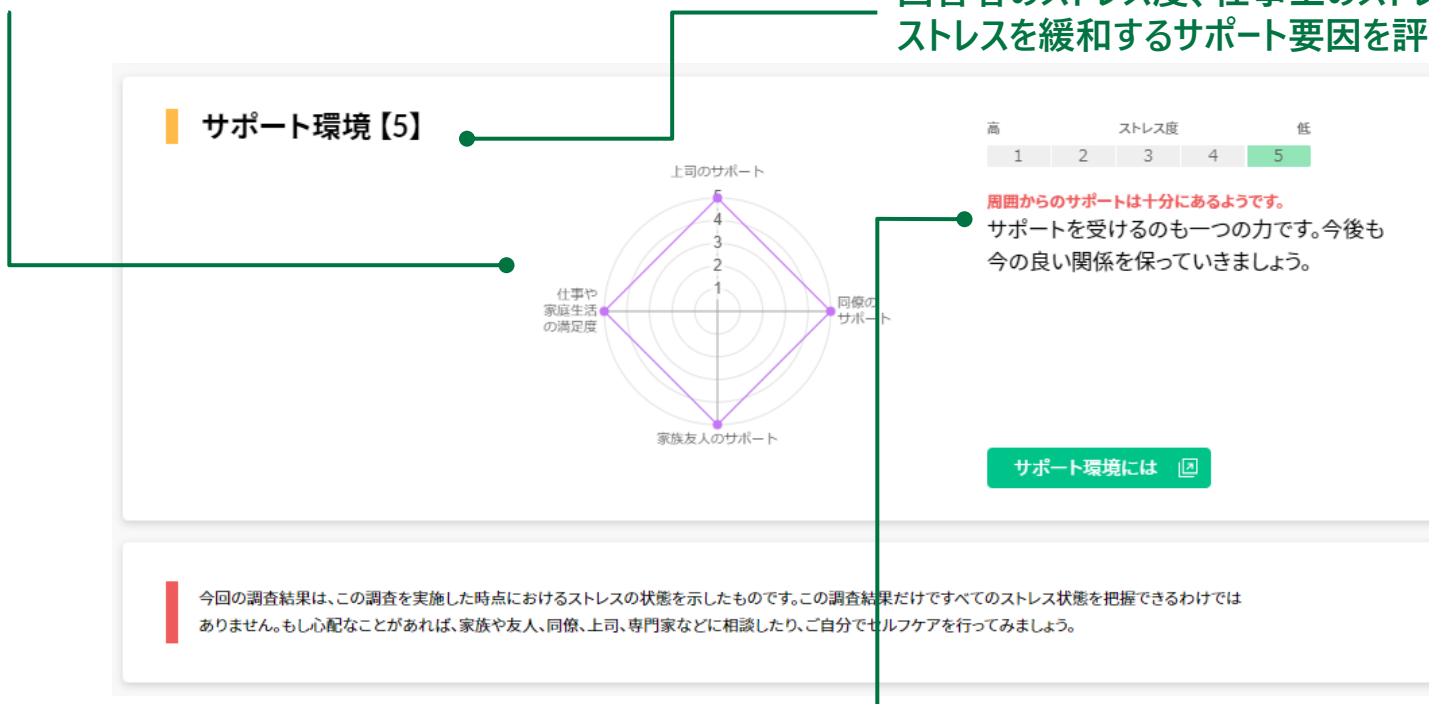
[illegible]
ストレスを緩和するサポート要因を評

サポート環境【5】

高 ストレス度 低

| 1 | 2 | 3 | 4 | 5 |
|---|---|---|---|---|

上司のサポート

5
4
3
2
1

仕事や家庭生活の満足度

同僚のサポート

家族友人のサポート

周囲からのサポートは十分にあるようです。

サポートを受けるのも一つの力です。今後も今の良い関係を保っていきましょう。

サポート環境には

今回の調査結果は、この調査を実施した時点におけるストレスの状態を示したものです。この調査結果だけですべてのストレス状態を把握できるわけではありません。もし心配なことがあれば、家族や友人、同僚、上司、専門家などに相談したり、ご自分でセルフケアを行ってみましょう。